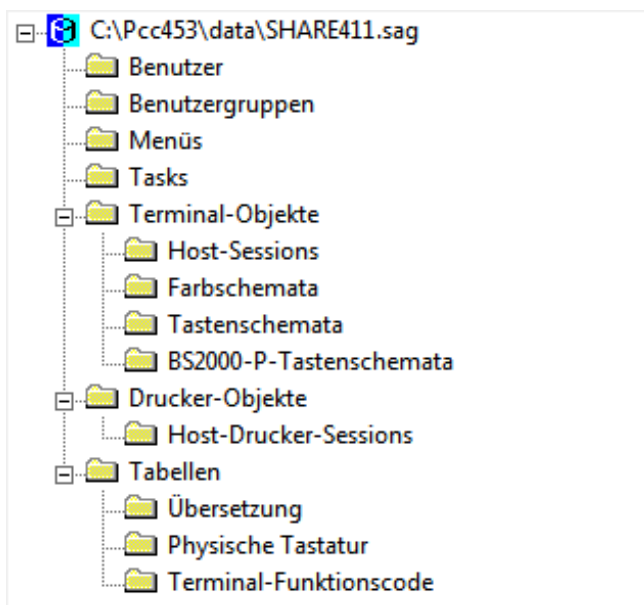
C:\Pcc453\data\SHARE411.sag
Benutzer
Benutzergruppen
Menüs
Tasks
Terminal-Objekte
Host-Sessions
Farbschemata
Tastenschemata
BS2000-P-Tastenschemata
Drucker-Objekte
Host-Drucker-Sessions
Tabellen
Übersetzung
Physische Tastatur
Terminal-Funktionscode